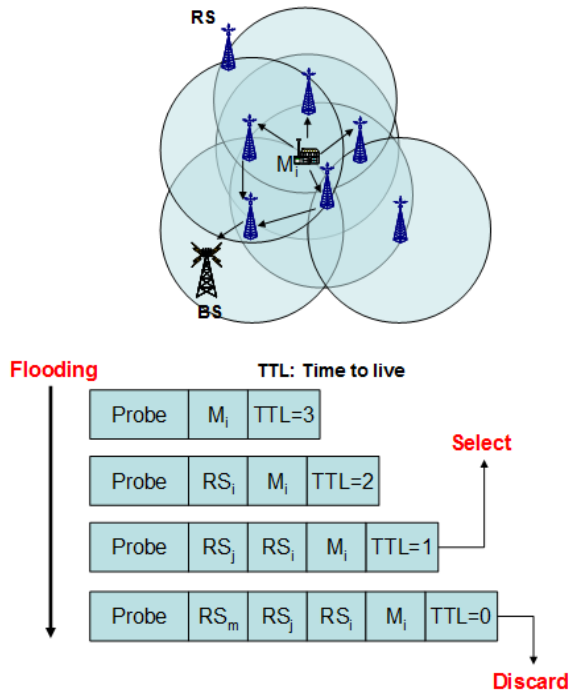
RS

$M_i$

BS

Flooding

TTL: Time to live

| Probe | $M_i$ | TTL=3 |
|---|---|---|

Select

| Probe | $RS_i$ | $M_i$ | TTL=2 |
|---|---|---|---|

| Probe | $RS_j$ | $RS_i$ | $M_i$ | TTL=1 |
|---|---|---|---|---|

| Probe | $RS_m$ | $RS_j$ | $RS_i$ | $M_i$ | TTL=0 |
|---|---|---|---|---|---|

Discard